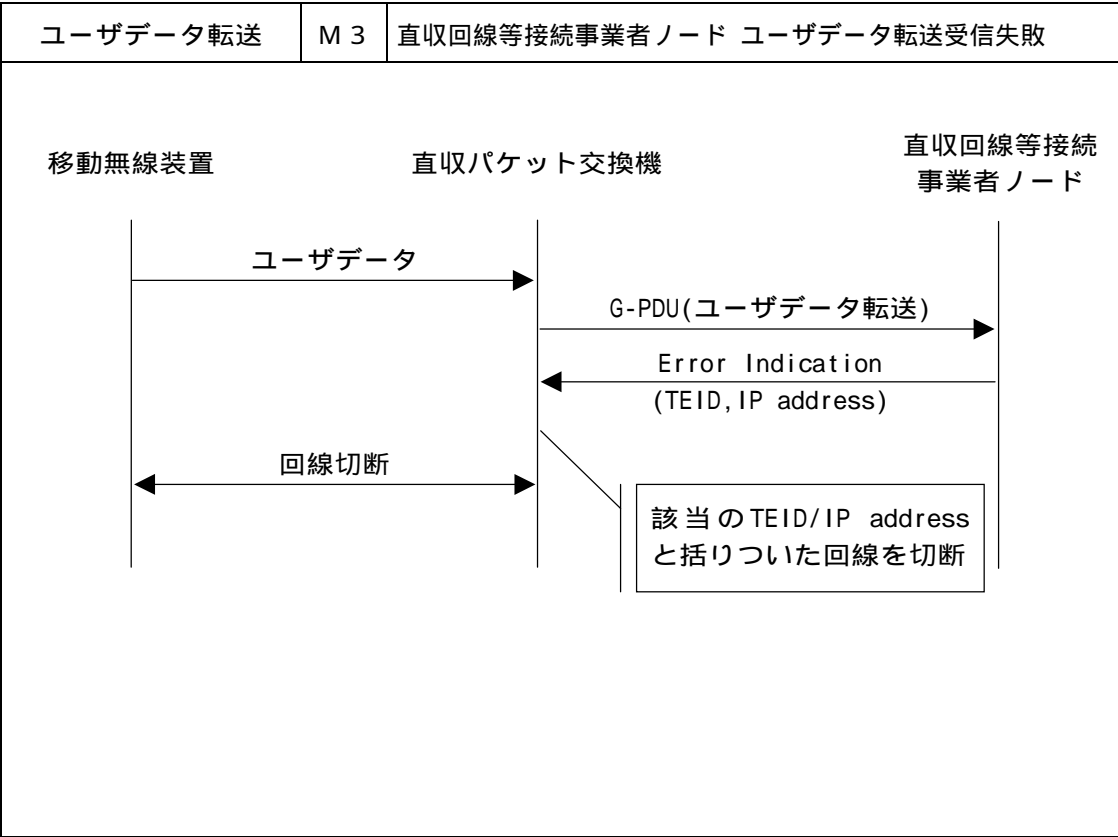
| ユーザデータ転送 | M３ | 直収回線等接続事業者ノード ユーザデータ転送受信失敗 |
|---|---|---|

移動無線装置

直収パケット交換機

直収回線等接続事業者ノード

ユーザデータ

G-PDU(ユーザデータ転送)

Error Indication (TEID,IP address)

回線切断

該当のTEID/IP address と括りついた回線を切断